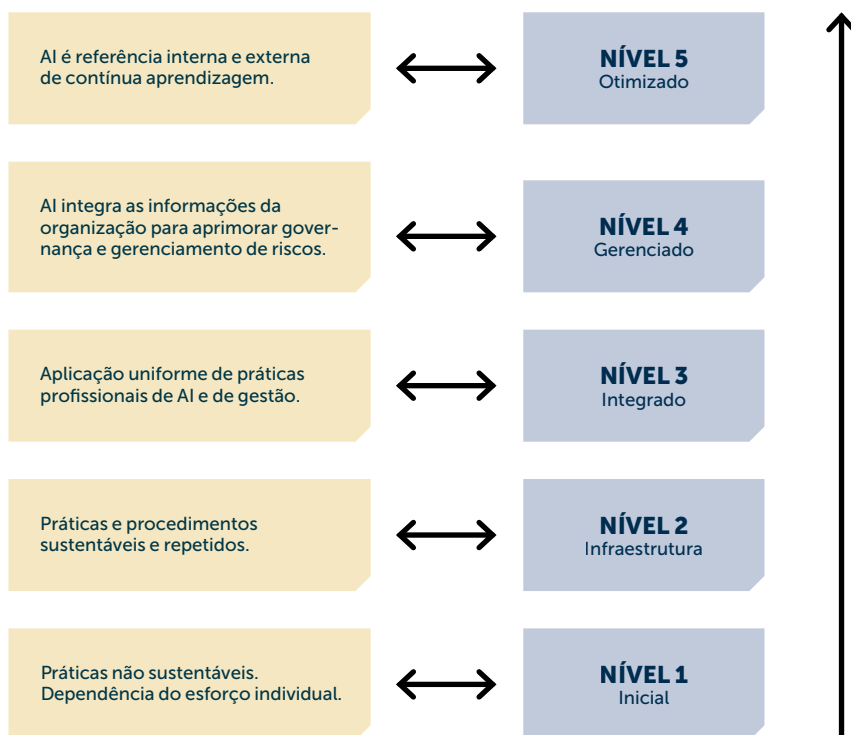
AI é referência interna e externa de contínua aprendizagem.

NÍVEL 5
Otimizado

AI integra as informações da organização para aprimorar governança e gerenciamento de riscos.

NÍVEL 4
Gerenciado

Aplicação uniforme de práticas profissionais de AI e de gestão.

NÍVEL 3
Integrado

Práticas e procedimentos sustentáveis e repetidos.

NÍVEL 2
Infraestrutura

Práticas não sustentáveis. Dependência do esforço individual.

NÍVEL 1
Inicial